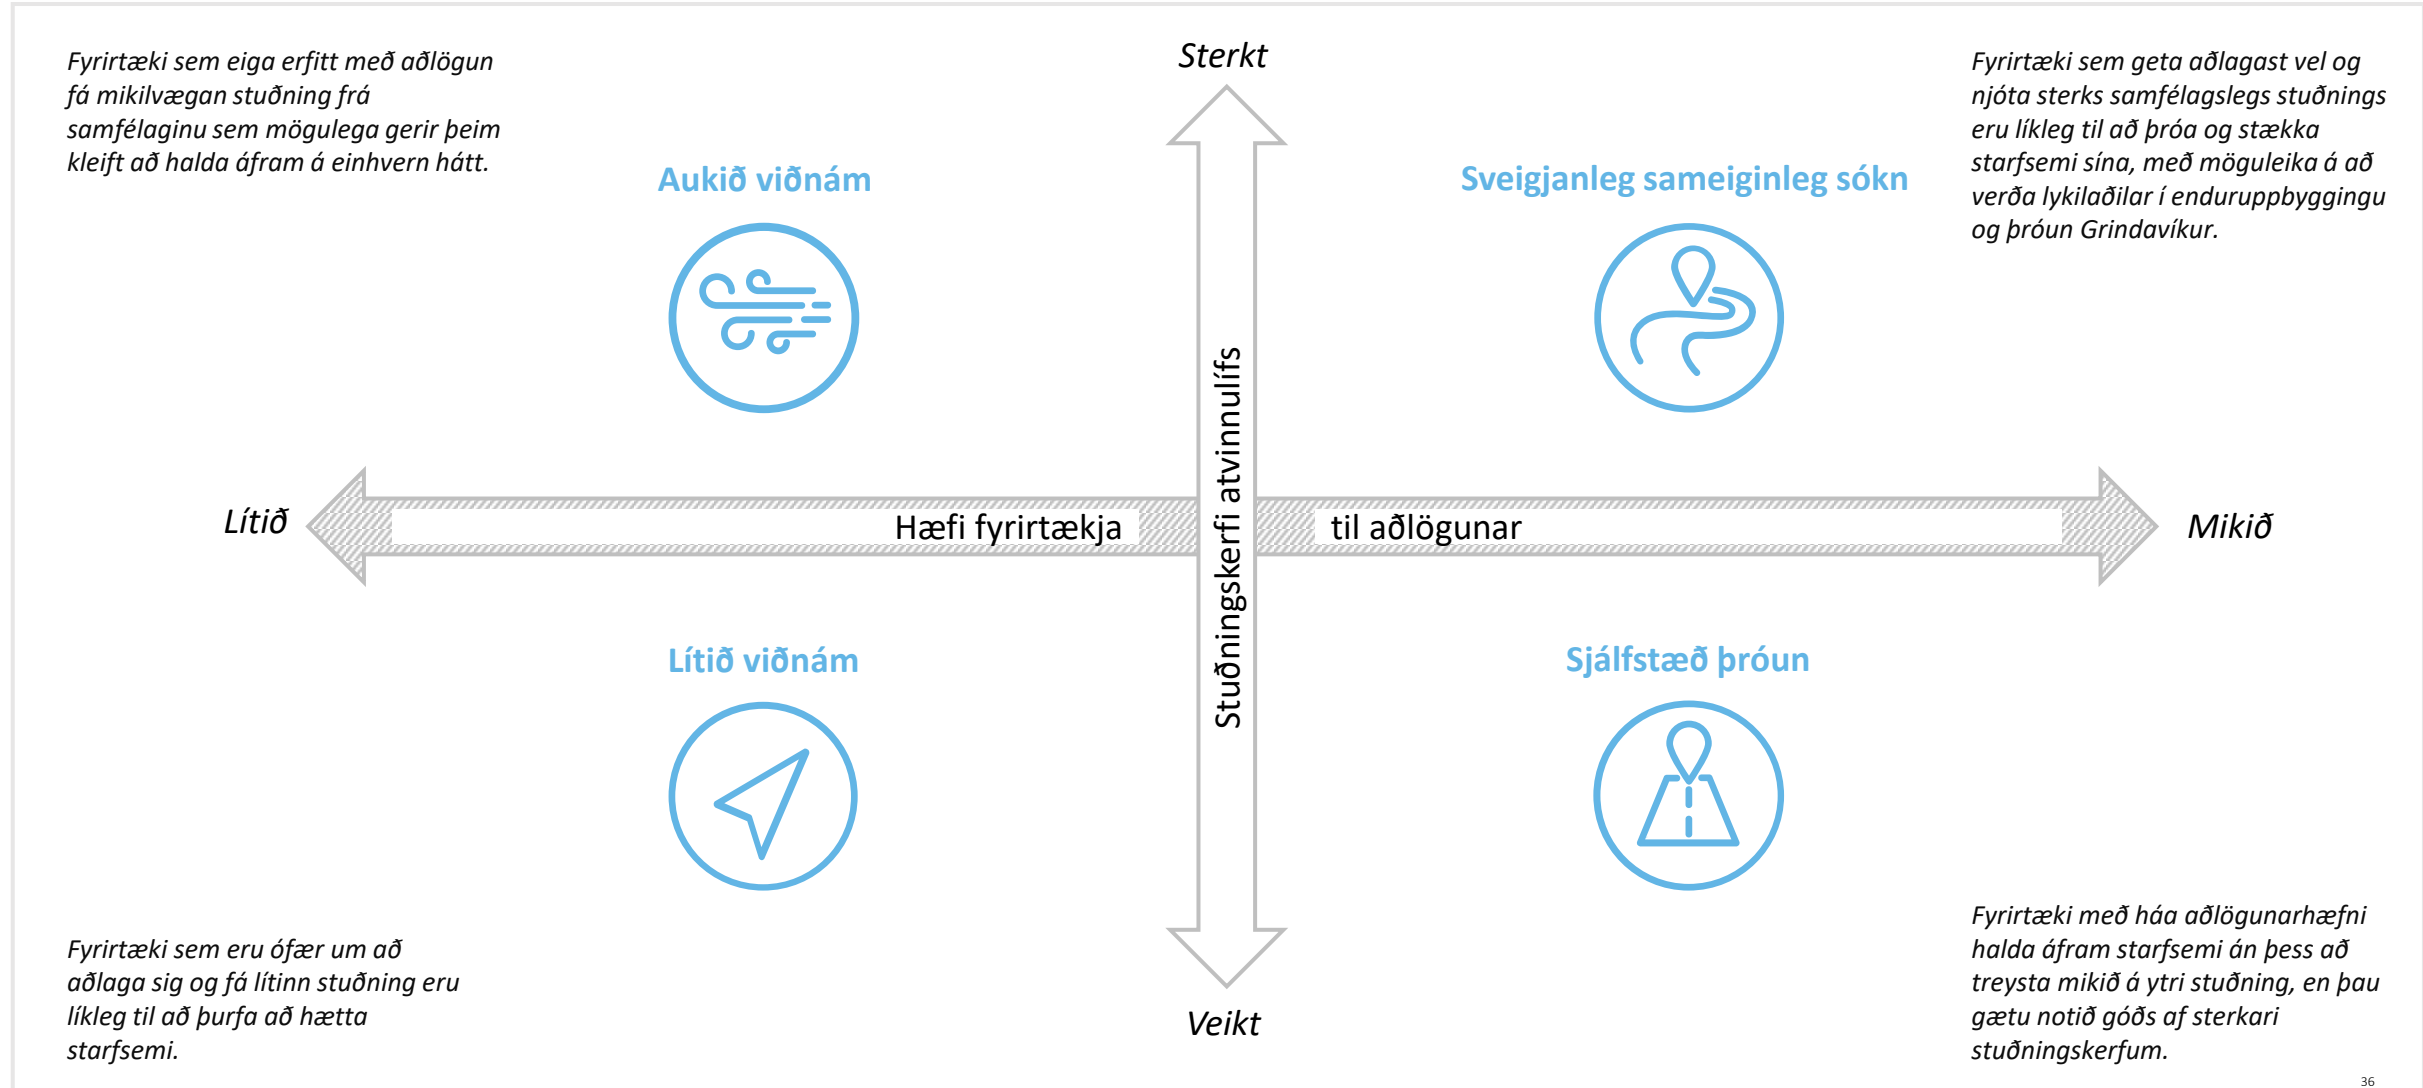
Fyrirtæki sem eiga erfitt með aðlögun fá mikilvægan stuðning frá samfélaginu sem mögulega gerir þeim kleift að halda áfram á einhvern hátt.

Sterkt

Fyrirtæki sem geta aðlagast vel og njóta sterks samfélagslegs stuðnings eru líkleg til að þróa og stækka starfsemi sína, með möguleika á að verða lykilaðilar í enduruppbyggingu og þróun Grindavíkur.

Aukið viðnám

Sveigjanleg sameiginleg sókn

Lítið

Hæfi fyrirtækja

Stuðningskerfi atvinnulífs

til aðlögunar

Mikið

Lítið viðnám

Sjálfstæð þróun

Fyrirtæki sem eru ófær um að aðlaga sig og fá lítinn stuðning eru líkleg til að þurfa að hætta starfsemi.

Veikt

Fyrirtæki með háa aðlögunarhæfni halda áfram starfsemi án þess að treysta mikið á ytri stuðning, en þau gætu notið góðs af sterkari stuðningskerfum.

36